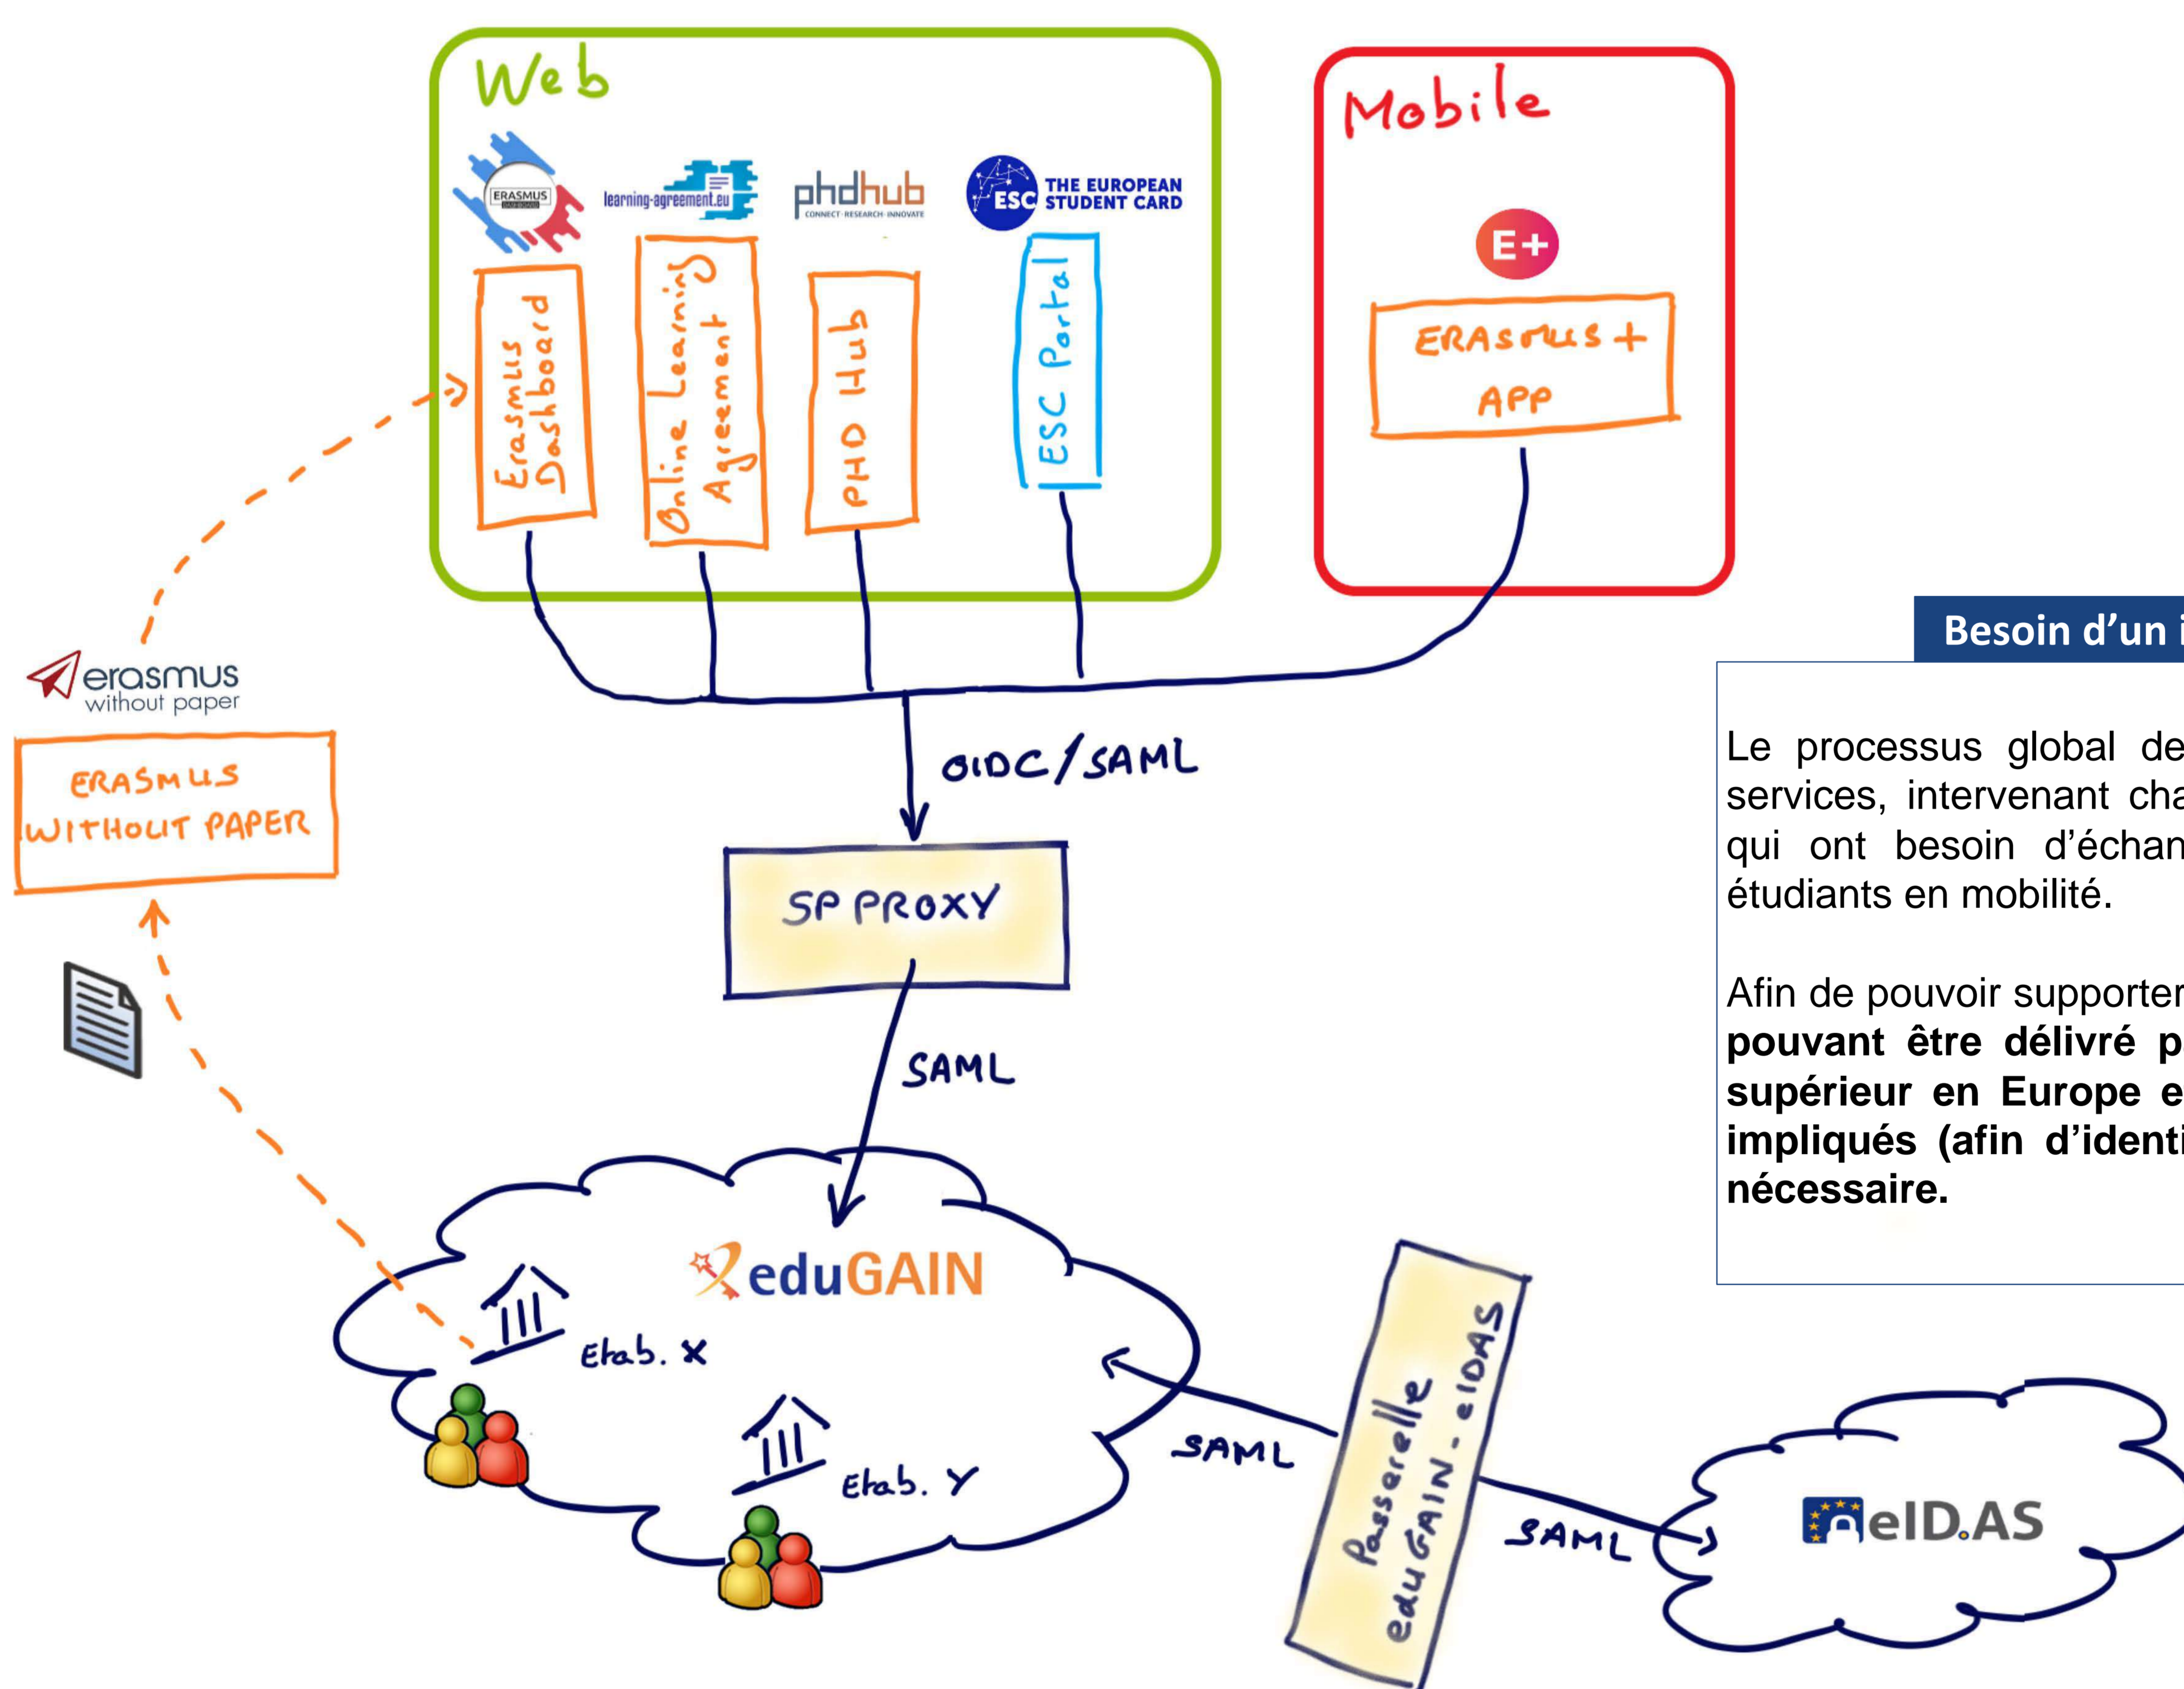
Web

ERASMUS

learning-agreement.eu

phdhub
CONNECT · RESEARCH · INNOVATE

ESC THE EUROPEAN STUDENT CARD

Erasmus Dashboard

Online Learning Agreement

PHD Hub

ESC Portal

Mobile

E+

ERASMUS+ APP

erasmus without paper

ERASMUS WITHOUT PAPER

OIDC/SAML

SP PROXY

SAML

eduGAIN

Etab. X

Etab. Y

SAML

Passerelle eduGAIN - eIDAS

SAML

eID.AS

Besoin d'un i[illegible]

Le processus global de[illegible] services, intervenant cha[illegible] qui ont besoin d'échan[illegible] étudiants en mobilité.

Afin de pouvoir supporter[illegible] **pouvant être délivré p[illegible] supérieur en Europe e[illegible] impliqués (afin d'identi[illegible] nécessaire.**